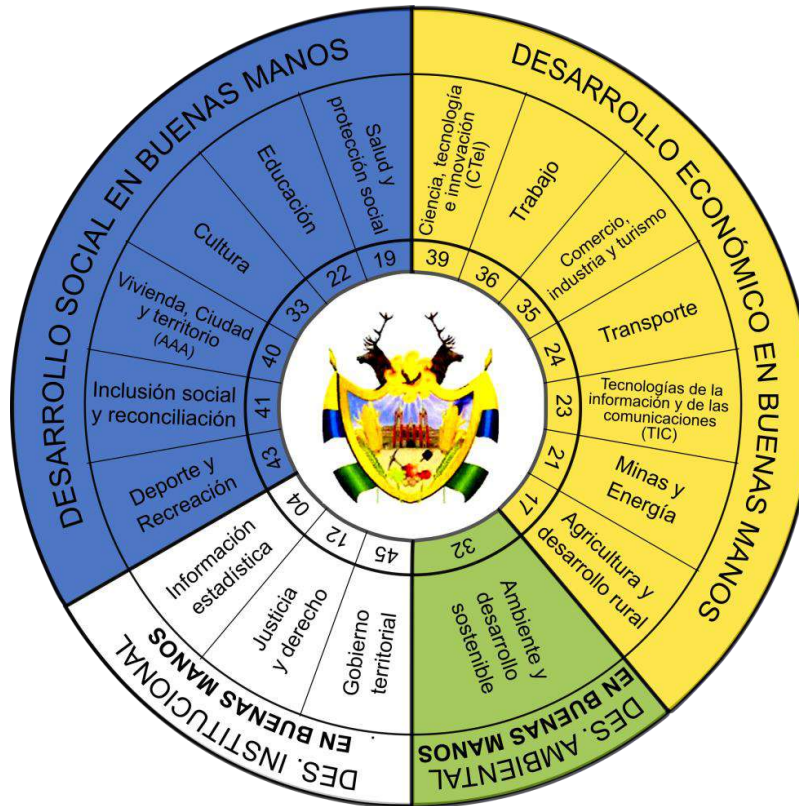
DESARROLLO SOCIAL EN BUENAS MANOS

Salud y protección social
19
Educación
22
Cultura
33
Vivienda, Ciudad y territorio (AAA)
40
Inclusión social y reconciliación
41
Deporte y Recreación
43

DESARROLLO ECONÓMICO EN BUENAS MANOS

Ciencia, tecnología e innovación (CTeI)
39
Trabajo
36
Comercio, industria y turismo
35
Transporte
24
Tecnologías de la información y de las comunicaciones (TIC)
23
Minas y Energía
21
Agricultura y desarrollo rural
17

DES. AMBIENTAL EN BUENAS MANOS

Ambiente y desarrollo sostenible
32

DES. INSTITUCIONAL EN BUENAS MANOS

Información estadística
04
Justicia y derecho
12
Gobierno territorial
45